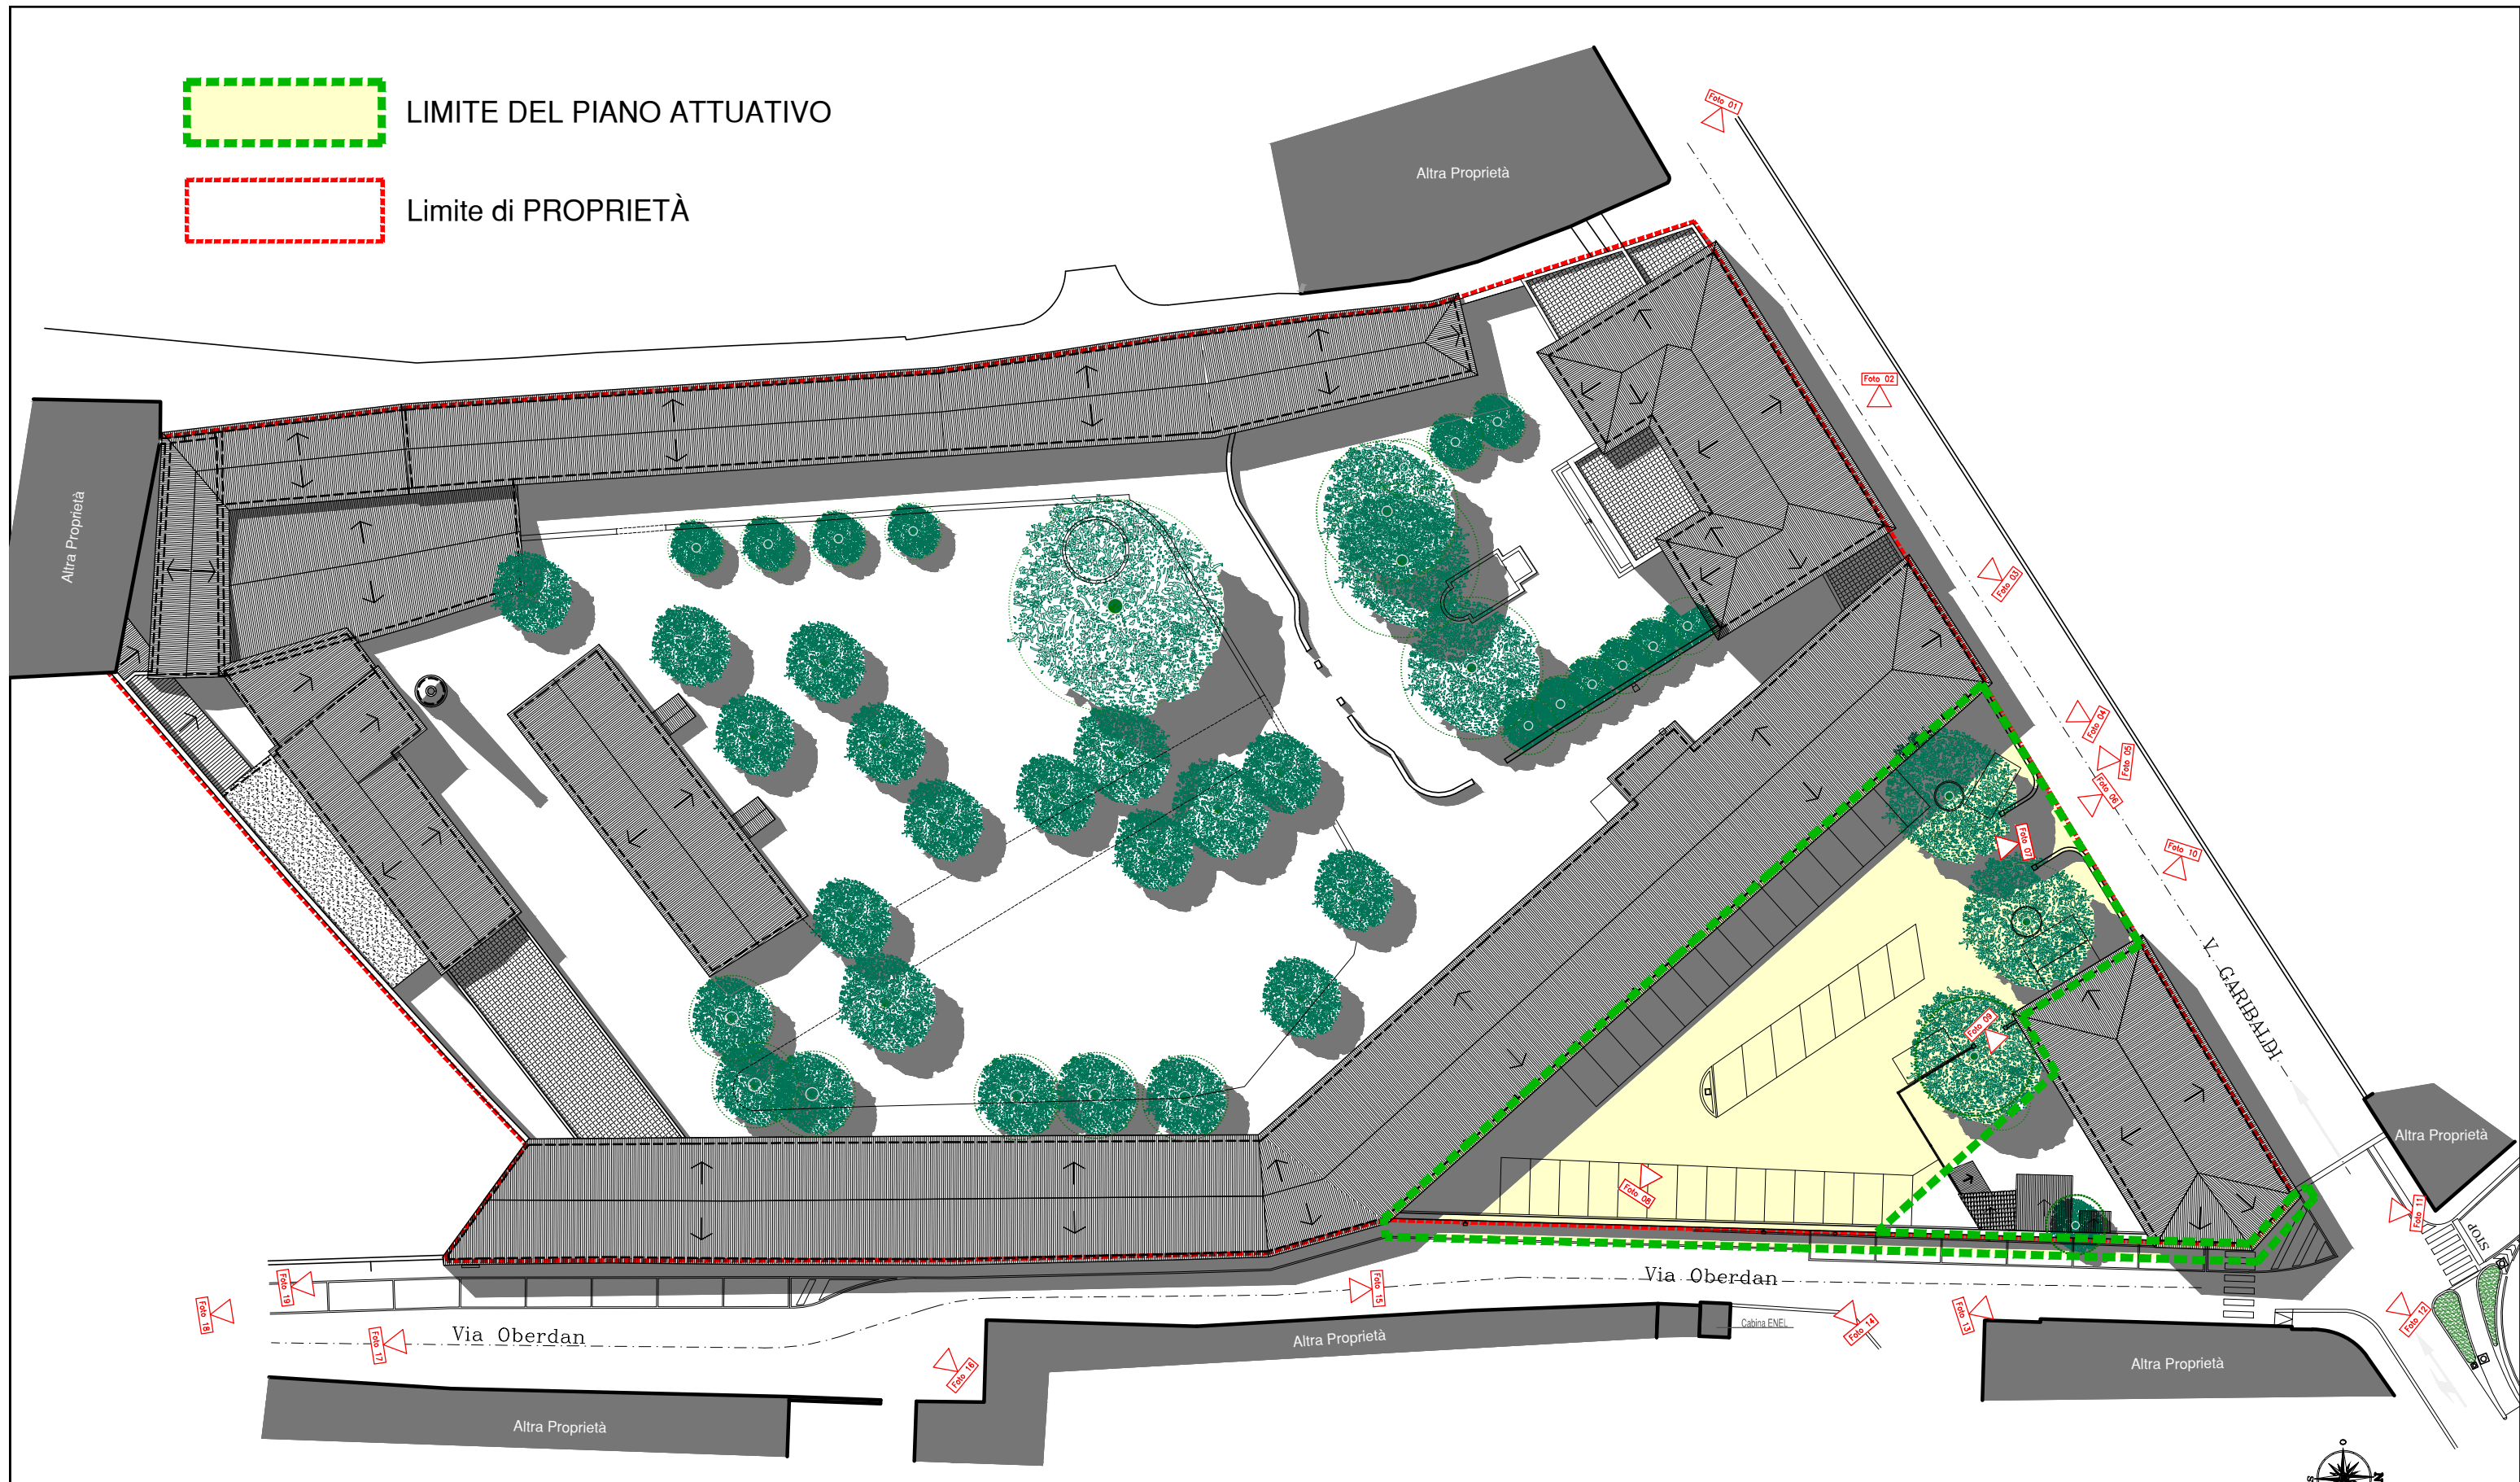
LIMITE DEL PIANO ATTUATIVO

Limite di PROPRIETÀ

Altra Proprietà

Altra Proprietà

Foto 01

Foto 02

Foto 03

Foto 04

Foto 05

Foto 06

Foto 07

Foto 08

Foto 09

Foto 10

Foto 11

Foto 12

Foto 13

Foto 14

Foto 15

Foto 16

Foto 17

Foto 18

Foto 19

V. GARIBALDI

Altra Proprietà

STOP

Via Oberdan

Via Oberdan

Altra Proprietà

Cabina ENEL

Altra Proprietà

Altra Proprietà